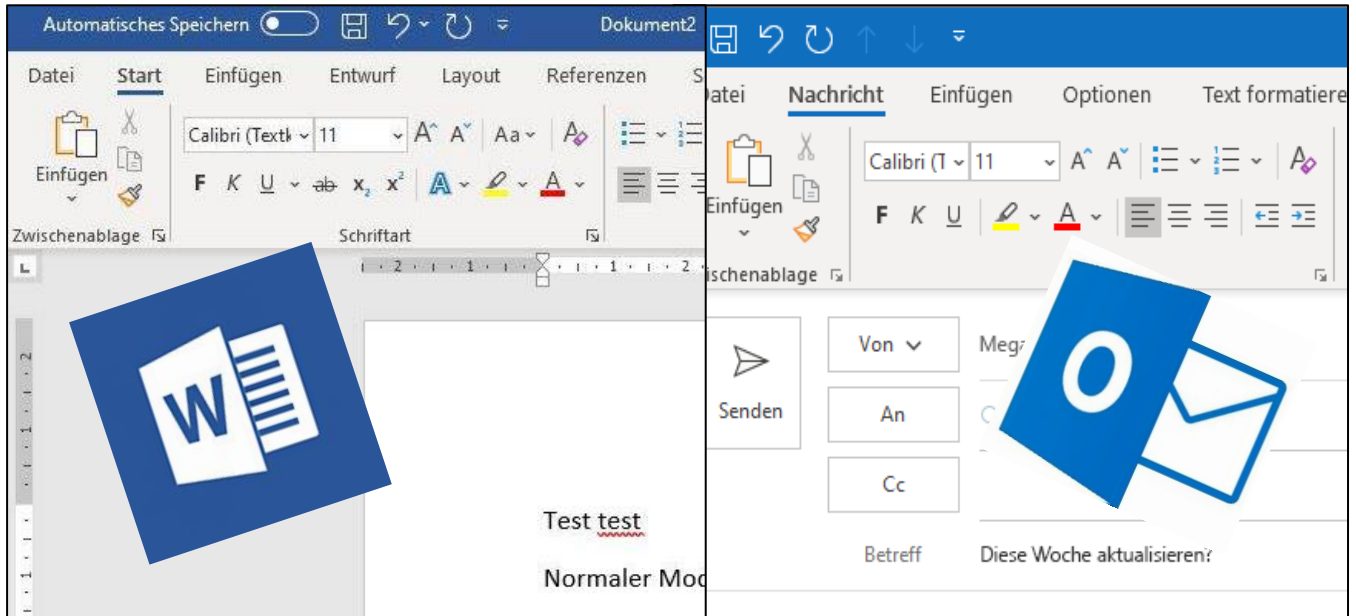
Automatisches Speichern Dokument2

Datei Start Einfügen Entwurf Layout Referenzen S

Einfügen

Calibri (Textk 11 A A Aa

F K U ab $x_2$ $x^2$ A A

Zwischenablage Schriftart

2 1 1 2

W

Test test

Normaler Mod

atei Nachricht Einfügen Optionen Text formatiere

Einfügen

Calibri (T 11 A A

F K U

ischenablage

Senden

Von

An

Cc

Mega

O

Betreff Diese Woche aktualisieren?